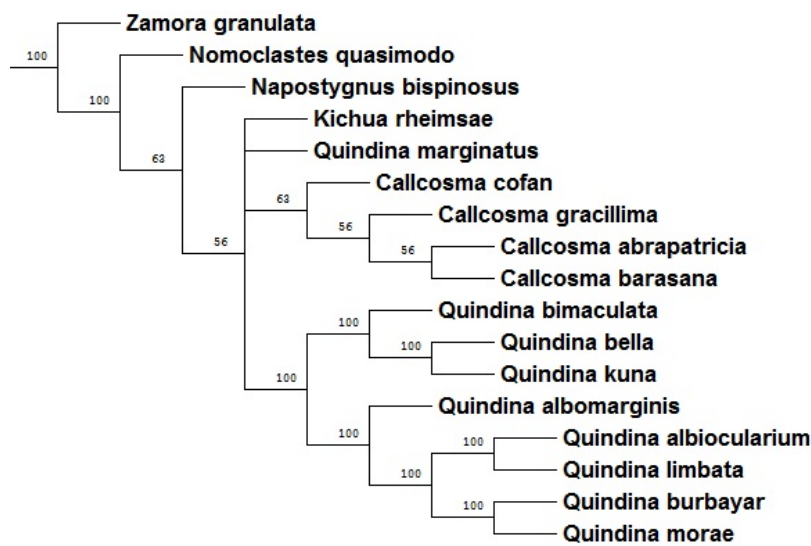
Zamora granulata
100
Nomoclastes quasimodo
100
Napostygnus bispinosus
63
Kichua rheimsae
Quindina marginatus
63
Callcosma cofan
56
Callcosma gracillima
56
Callcosma abrapatricia
56
Callcosma barasana
Quindina bimaculata
100
Quindina bella
100
Quindina kuna
100
Quindina albomarginis
100
Quindina albiocularium
100
Quindina limbata
100
Quindina burbayar
100
Quindina morae